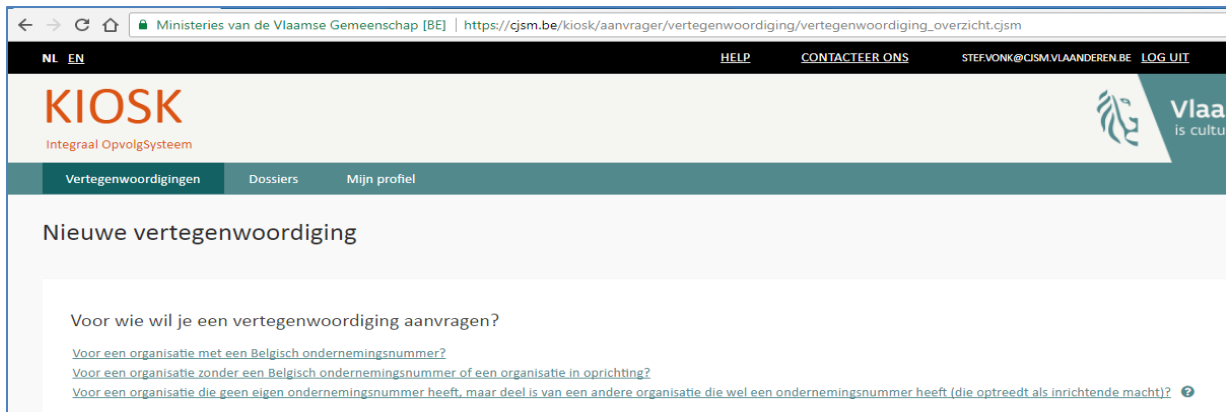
Ministeries van de Vlaamse Gemeenschap [BE] | https://cjsm.be/kiosk/aanvrager/vertegenwoordiging/vertegenwoordiging_overzicht.cjsm

NL EN

HELP CONTACTEER ONS STEF.VONK@CJSM.VLAANDEREN.BE LOG UIT

KIOSK
Integraal OpvolgSysteem

Vlaa
is cultu

Vertegenwoordigingen Dossiers Mijn profiel

Nieuwe vertegenwoordiging

Voor wie wil je een vertegenwoordiging aanvragen?

Voor een organisatie met een Belgisch ondernemingsnummer?
Voor een organisatie zonder een Belgisch ondernemingsnummer of een organisatie in oprichting?
Voor een organisatie die geen eigen ondernemingsnummer heeft, maar deel is van een andere organisatie die wel een ondernemingsnummer heeft (die optreedt als inrichtende macht)?